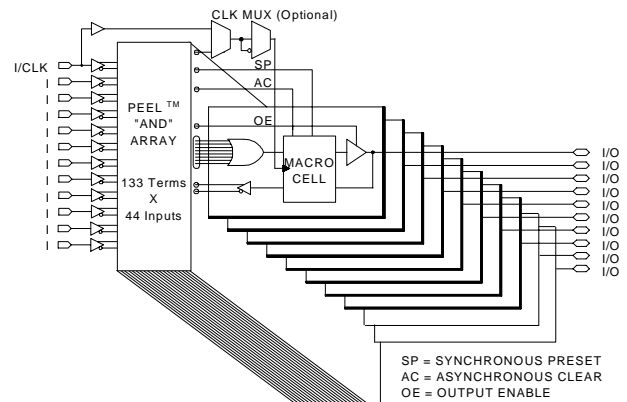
CLK MUX (Optional)

I/CLK
I
I
I
I
I
I
I
I
I
I
I

PEEL ™ "AND" ARRAY

133 Terms X 44 Inputs

SP
AC
OE

MACRO CELL

I/O
I/O
I/O
I/O
I/O
I/O
I/O
I/O
I/O
I/O
I/O
I/O

SP = SYNCHRONOUS PRESET
AC = ASYNCHRONOUS CLEAR
OE = OUTPUT ENABLE